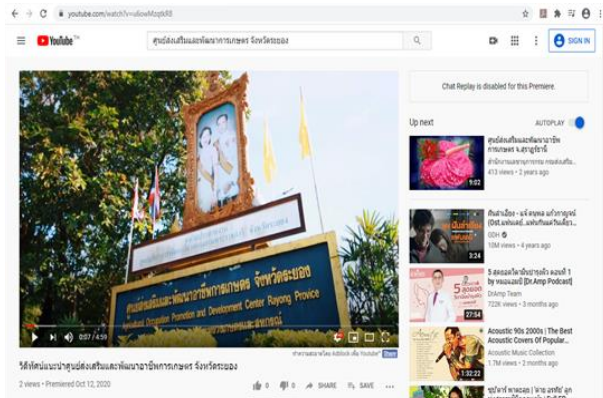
youtube.com/watch?v=u6owMzqtkR8

YouTube TH

ศูนย์ส่งเสริมและพัฒนาอาชีพการเกษตร จังหวัดระยอง

SIGN IN

Chat Replay is disabled for this Premiere.

Up next

AUTOPLAY

ศูนย์ส่งเสริมและพัฒนาอาชีพการเกษตร จ.สุราษฎร์ธานี
413 views • 2 years ago
9:02

GOOD
18M views • 4 years ago
3:24

5 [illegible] [Dr.Amp Podcast]
DrAmp Team
722K views • 3 months ago
27:54

Acoustic 90s 2000s | The Best Acoustic Covers Of Popular...
Acoustic Music Collection
3 months ago
1:32:22

ศูนย์ส่งเสริมและพัฒนาอาชีพการเกษตร จังหวัดระยอง
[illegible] Occupation Promotion and Development Center Ruyong Provice

0:07 / 4:59

วีดิทัศน์แนะนำศูนย์ส่งเสริมและพัฒนาอาชีพการเกษตร จังหวัดระยอง

2 views • Premiered Oct 12, 2020

0 0 SHARE SAVE